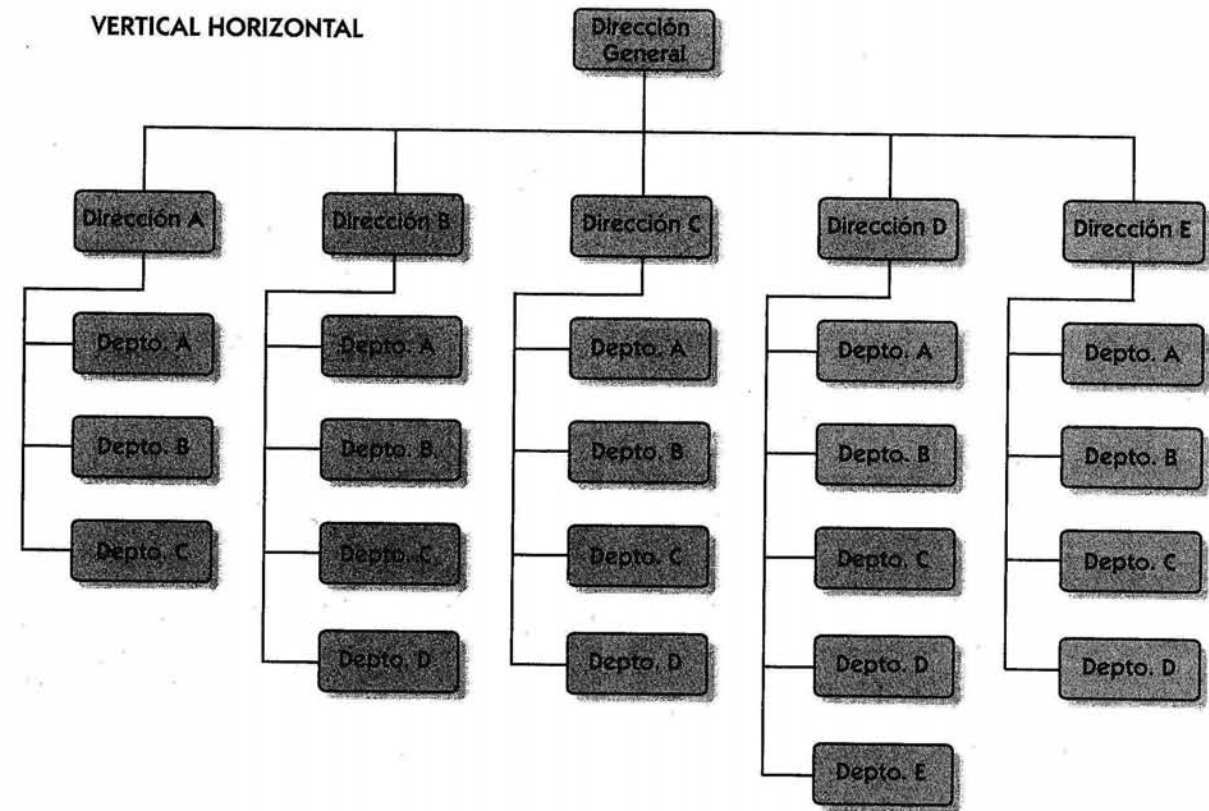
VERTICAL HORIZONTAL

Dirección General

Dirección A

Depto. A

Depto. B

Depto. C

Dirección B

Depto. A

Depto. B

Depto. C

Depto. D

Dirección C

Depto. A

Depto. B

Depto. C

Depto. D

Dirección D

Depto. A

Depto. B

Depto. C

Depto. D

Depto. E

Dirección E

Depto. A

Depto. B

Depto. C

Depto. D